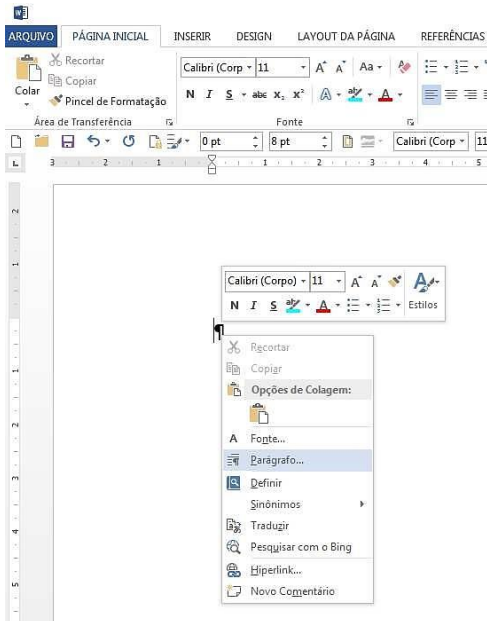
ARQUIVO PÁGINA INICIAL INSERIR DESIGN LAYOUT DA PÁGINA REFERÊNCIAS

Recortar
Copiar
Colar
Pincel de Formatação
Área de Transferência

Calibri (Corp 11
N I S abc $x_2$ $x^2$
Fonte

0 pt
8 pt
Calibri (Corp

Calibri (Corpo) 11
N I S
Estilos

Recortar
Copiar
Opções de Colagem:
Fonte...
Parágrafo...
Definir
Sinônimos
Traduzir
Pesquisar com o Bing
Hiperlink...
Novo Comentário